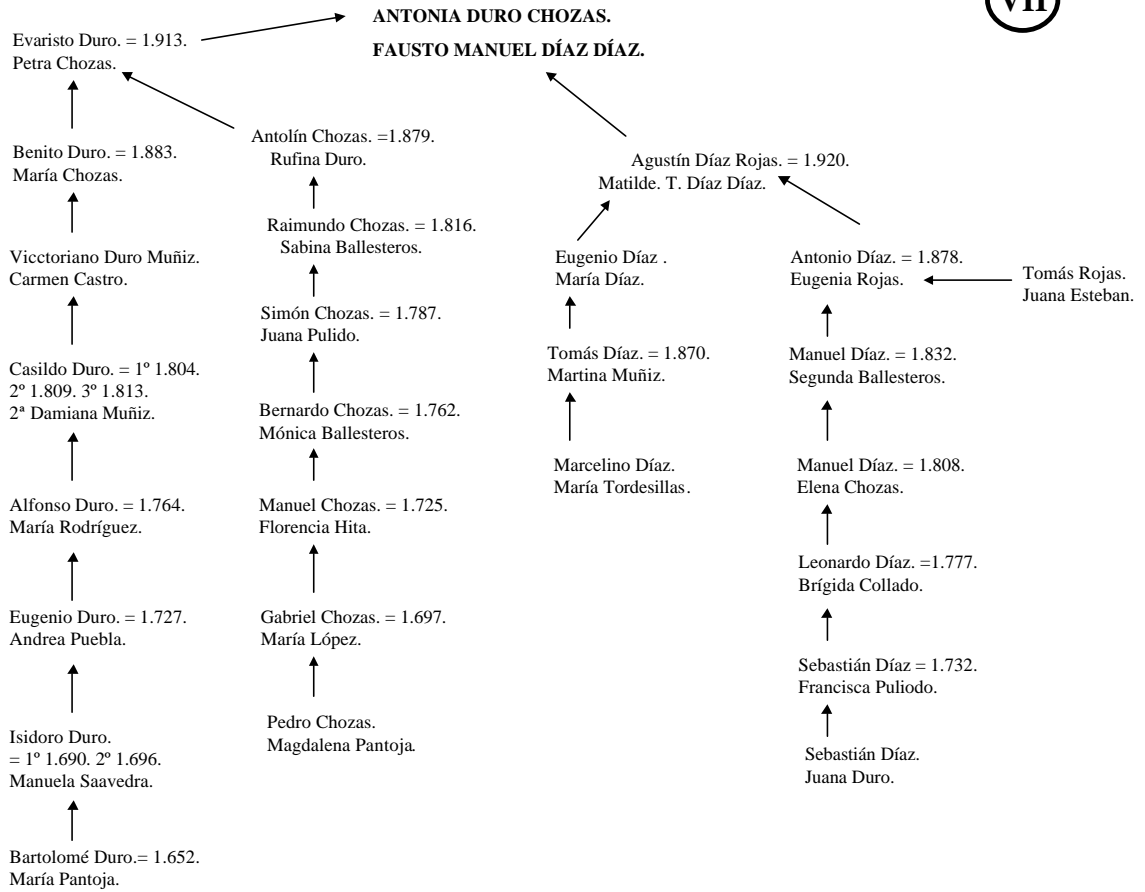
VII

ANTONIA DURO CHOZAS.
FAUSTO MANUEL DÍAZ DÍAZ.

Evaristo Duro. = 1.913.
Petra Chozas.

Benito Duro. = 1.883.
María Chozas.

Vicctoriano Duro Muñiz.
Carmen Castro.

Casildo Duro. = 1º 1.804.
2º 1.809. 3º 1.813.
2ª Damiana Muñiz.

Alfonso Duro. = 1.764.
María Rodríguez.

Eugenio Duro. = 1.727.
Andrea Puebla.

Isidoro Duro.
= 1º 1.690. 2º 1.696.
Manuela Saavedra.

Bartolomé Duro.= 1.652.
María Pantoja.

Antolín Chozas. =1.879.
Rufina Duro.

Raimundo Chozas. = 1.816.
Sabina Ballesteros.

Simón Chozas. = 1.787.
Juana Pulido.

Bernardo Chozas. = 1.762.
Mónica Ballesteros.

Manuel Chozas. = 1.725.
Florencia Hita.

Gabriel Chozas. = 1.697.
María López.

Pedro Chozas.
Magdalena Pantoja.

Agustín Díaz Rojas. = 1.920.
Matilde. T. Díaz Díaz.

Eugenio Díaz .
María Díaz.

Tomás Díaz. = 1.870.
Martina Muñiz.

Marcelino Díaz.
María Tordesillas.

Antonio Díaz. = 1.878.
Eugenia Rojas.

Tomás Rojas.
Juana Esteban.

Manuel Díaz. = 1.832.
Segunda Ballesteros.

Manuel Díaz. = 1.808.
Elena Chozas.

Leonardo Díaz. =1.777.
Brígida Collado.

Sebastián Díaz = 1.732.
Francisca Puliodo.

Sebastián Díaz.
Juana Duro.